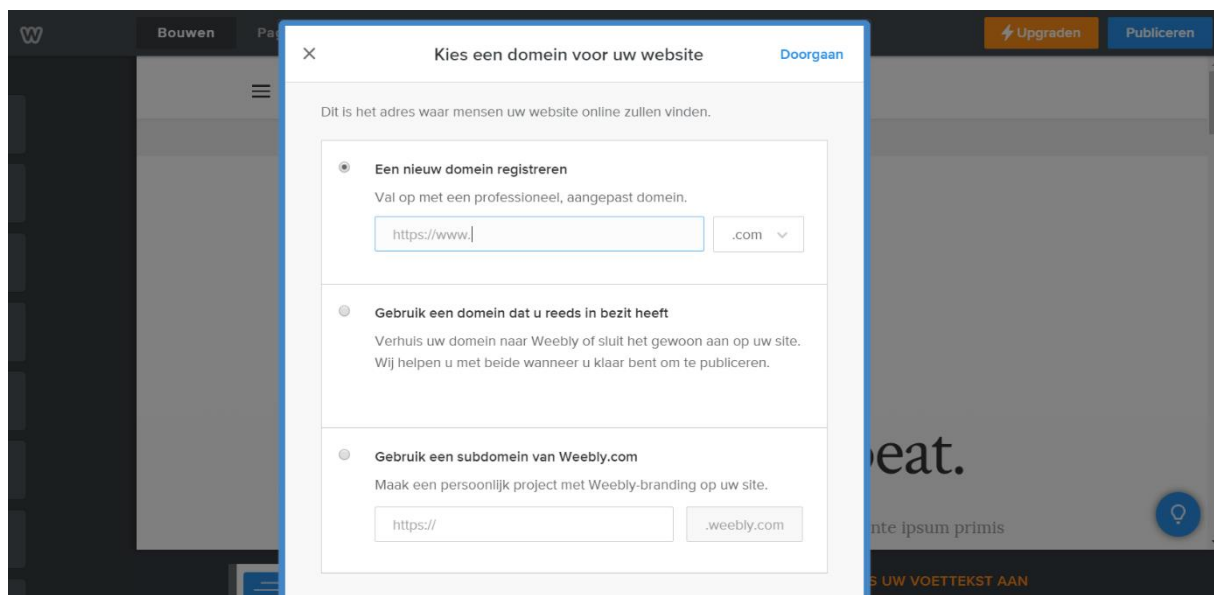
Bouwen Pa

Upgraden Publiceren

×

Kies een domein voor uw website

Doorgaan

Dit is het adres waar mensen uw website online zullen vinden.

Een nieuw domein registreren

Val op met een professioneel, aangepast domein.

https://www.

.com

Gebruik een domein dat u reeds in bezit heeft

Verhuis uw domein naar Weebly of sluit het gewoon aan op uw site. Wij helpen u met beide wanneer u klaar bent om te publiceren.

Gebruik een subdomein van Weebly.com

Maak een persoonlijk project met Weebly-branding op uw site.

https://

.weebly.com

eat.

nte ipsum primis

S UW VOETTEKST AAN